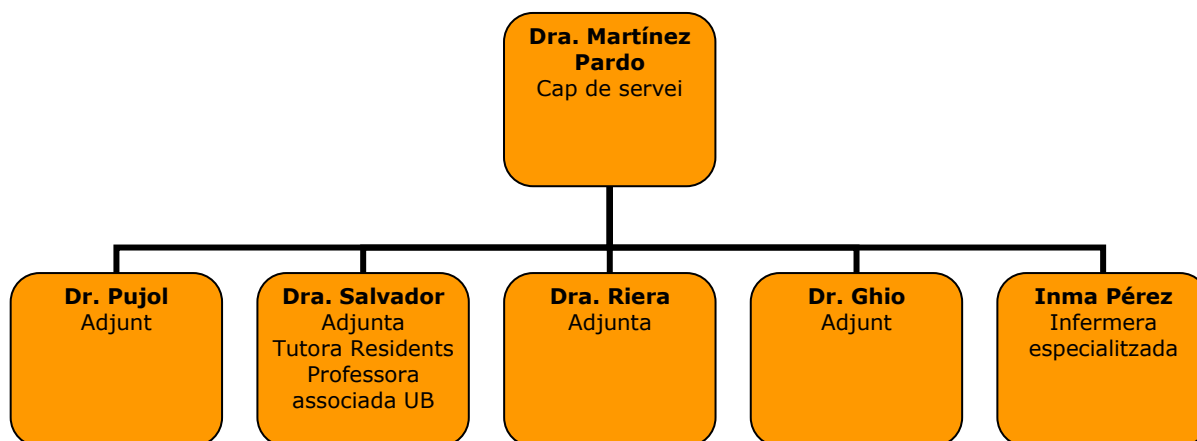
**Dra. Martínez Pardo**
Cap de servei

**Dr. Pujol**
Adjunt

**Dra. Salvador**
Adjunta
Tutora Residents
Professora associada UB

**Dra. Riera**
Adjunta

**Dr. Ghio**
Adjunt

**Inma Pérez**
Infermera especialitzada